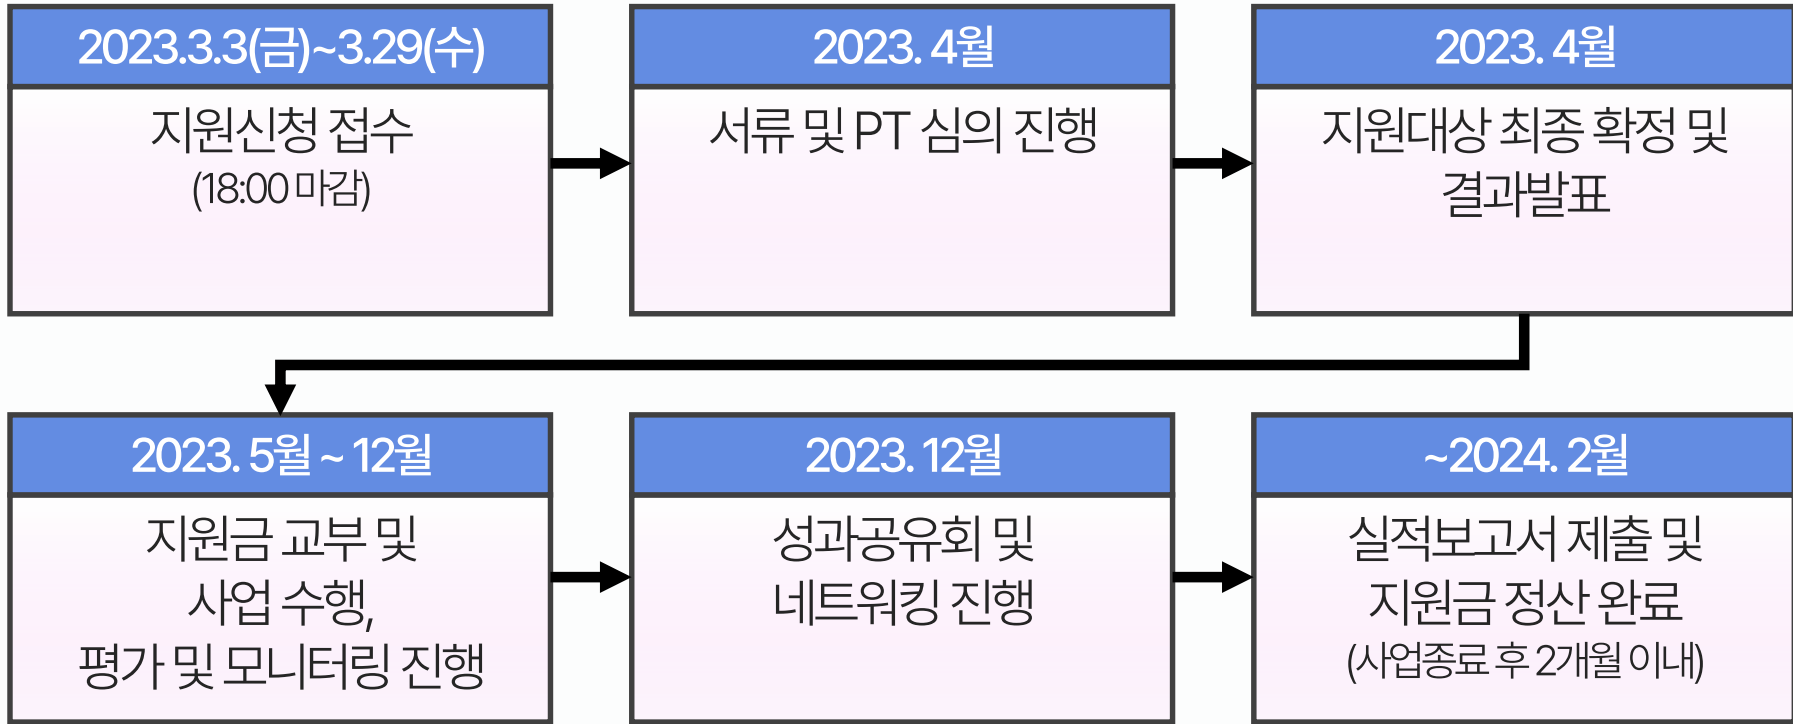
2023.3.3(금)~3.29(수)

지원신청 접수
(18:00 마감)

2023. 4월

서류 및 PT 심의 진행

2023. 4월

지원대상 최종 확정 및 결과발표

2023. 5월 ~ 12월

지원금 교부 및 사업 수행, 평가 및 모니터링 진행

2023. 12월

성과공유회 및 네트워킹 진행

~2024. 2월

실적보고서 제출 및 지원금 정산 완료
(사업종료 후 2개월 이내)